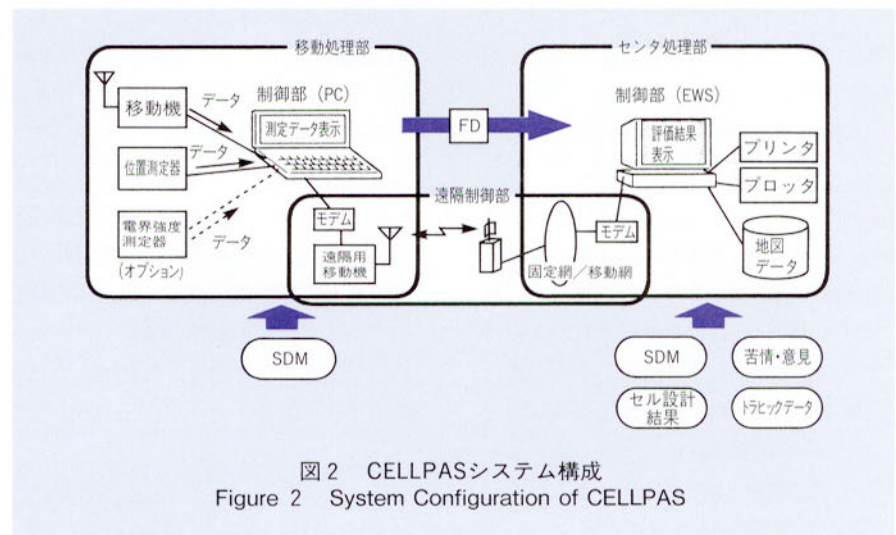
移動処理部

移動機
データ
制御部（PC）
測定データ表示
位置測定器
データ
電界強度測定器
データ
（オプション）

FD

センタ処理部

制御部（EWS）
評価結果表示
プリンタ
プロッタ
地図データ

遠隔制御部

モデム
遠隔用移動機
モデム
固定網／移動網

SDM

SDM
苦情・意見
セル設計結果
トラヒックデータ

図2　CELLPASシステム構成
Figure 2　System Configuration of CELLPAS